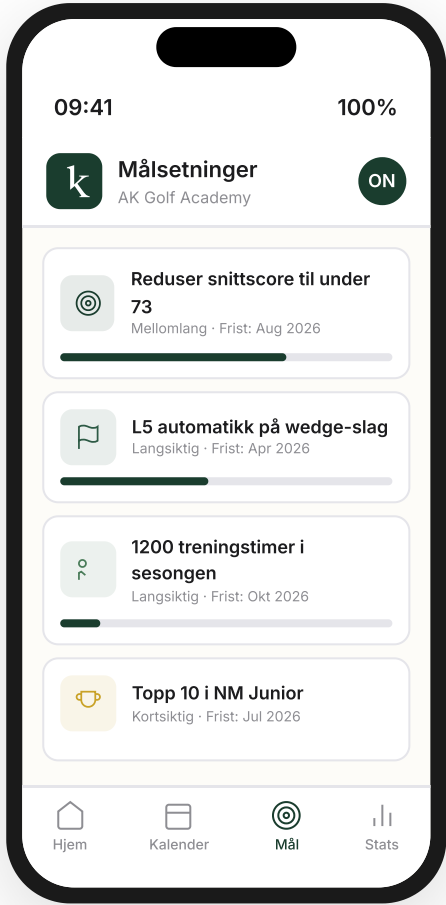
09:41

100%

k

Målsetninger

AK Golf Academy

ON

Reduser snittscore til under 73

Mellomlang · Frist: Aug 2026

L5 automatikk på wedge-slag

Langsiktig · Frist: Apr 2026

1200 treningstimer i sesongen

Langsiktig · Frist: Okt 2026

Topp 10 i NM Junior

Kortsiktig · Frist: Jul 2026

Hjem

Kalender

Mål

Stats